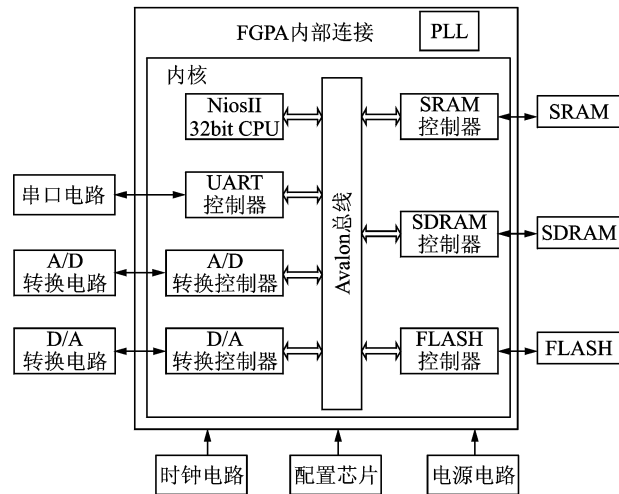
FGPA内部连接

PLL

内核

NiosII 32bit CPU

UART 控制器

A/D 转换控制器

D/A 转换控制器

Avalon总线

SRAM 控制器

SDRAM 控制器

FLASH 控制器

SRAM

SDRAM

FLASH

串口电路

A/D 转换电路

D/A 转换电路

时钟电路

配置芯片

电源电路